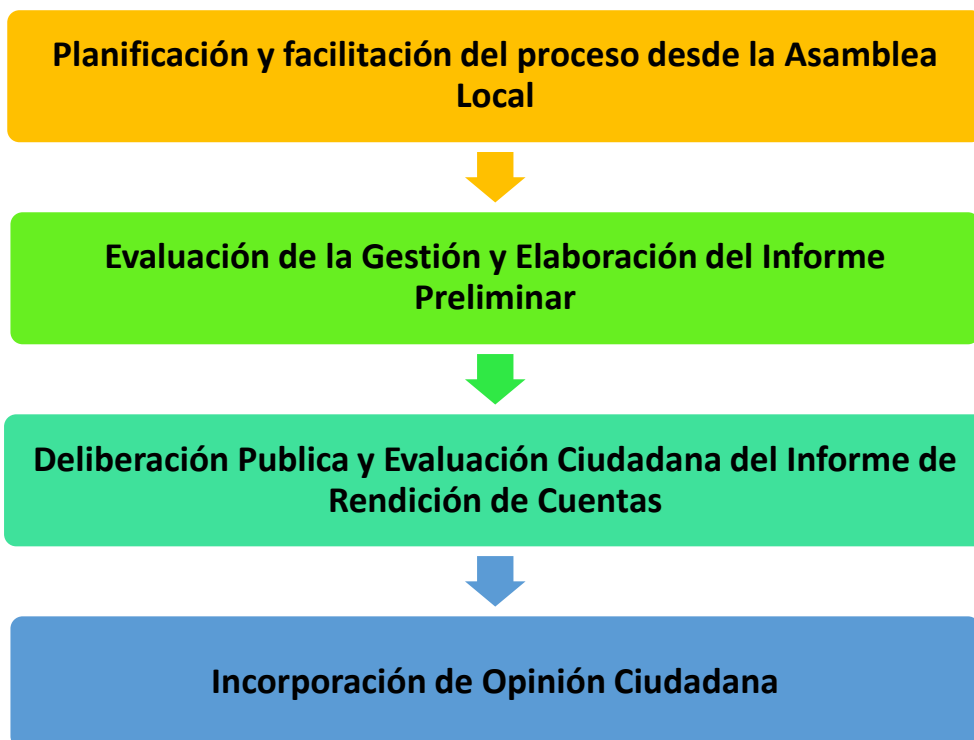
Planificación y facilitación del proceso desde la Asamblea Local

Evaluación de la Gestión y Elaboración del Informe Preliminar

Deliberación Publica y Evaluación Ciudadana del Informe de Rendición de Cuentas

Incorporación de Opinión Ciudadana